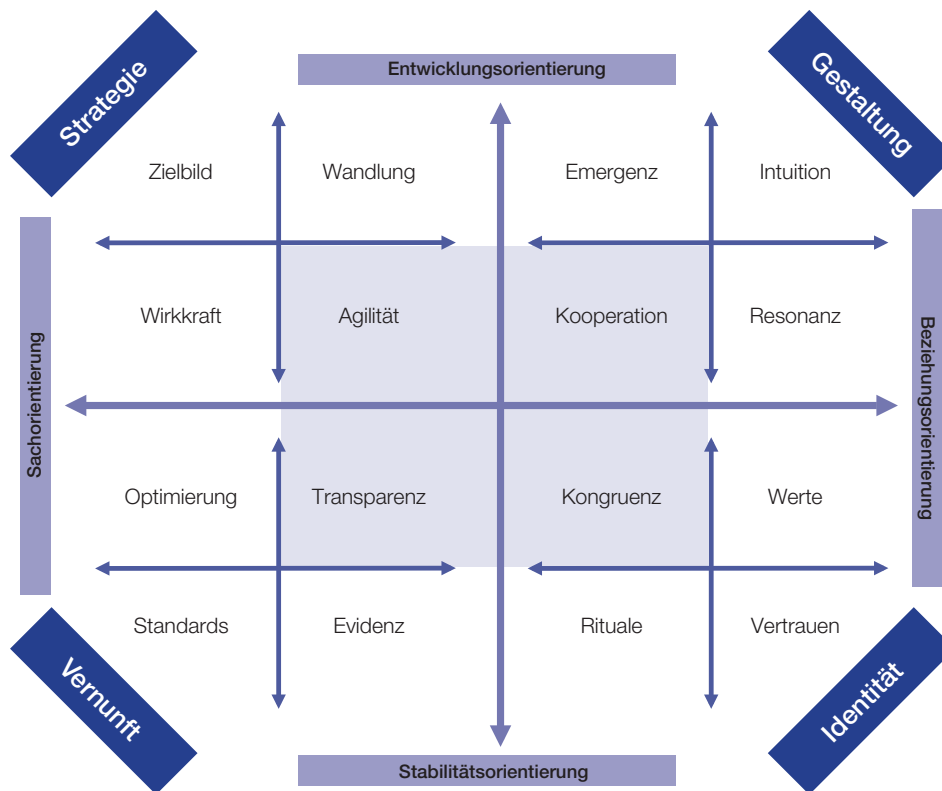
Strategie

Entwicklungsorientierung

Gestaltung

Zielbild

Wandlung

Emergenz

Intuition

Sachorientierung

Wirkkraft

Agilität

Kooperation

Resonanz

Beziehungsorientierung

Optimierung

Transparenz

Kongruenz

Werte

Standards

Evidenz

Rituale

Vertrauen

Vernunft

Stabilitätsorientierung

Identität